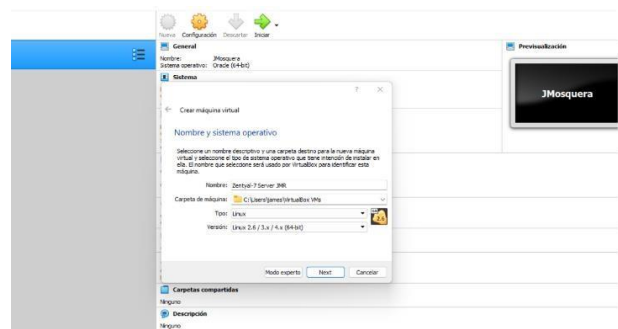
Nueva Configuración Descartar Iniciar

General

Nombre: JMosquera
Sistema operativo: Oracle (64-bit)

Sistema

Previsualización

JMosquera

?
×

← Crear máquina virtual

Nombre y sistema operativo

Seleccione un nombre descriptivo y una carpeta destino para la nueva máquina virtual y seleccione el tipo de sistema operativo que tiene intención de instalar en ella. El nombre que seleccione será usado por VirtualBox para identificar esta máquina.

Nombre: Zentyal-7 Server JMR

Carpeta de máquina: C:\Users\james\VirtualBox VMs

Tipo: Linux

Versión: Linux 2.6 / 3.x / 4.x (64-bit)

Modo experto Next Cancelar

Carpetas compartidas
Ninguno

Descripción
Ninguno